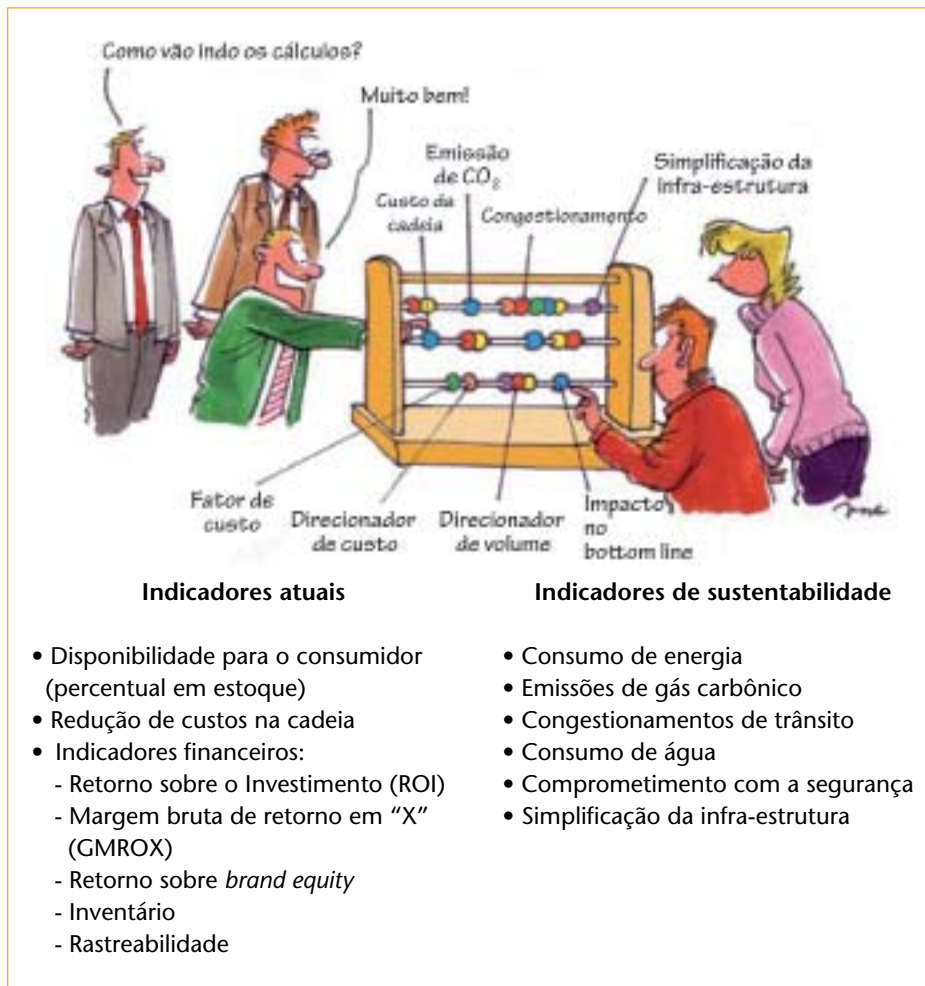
Como vão indo os cálculos?

Muito bem!

Emissão de $CO_2$

Simplificação da infra-estrutura

Custo da cadeia

Congestionamento

Fator de custo

Direcionador de custo

Direcionador de volume

Impacto no bottom line

Indicadores atuais

• Disponibilidade para o consumidor (percentual em estoque)
• Redução de custos na cadeia
• Indicadores financeiros:
- Retorno sobre o Investimento (ROI)
- Margem bruta de retorno em "X" (GMROX)
- Retorno sobre *brand equity*
- Inventário
- Rastreabilidade

Indicadores de sustentabilidade

• Consumo de energia
• Emissões de gás carbônico
• Congestionamentos de trânsito
• Consumo de água
• Comprometimento com a segurança
• Simplificação da infra-estrutura